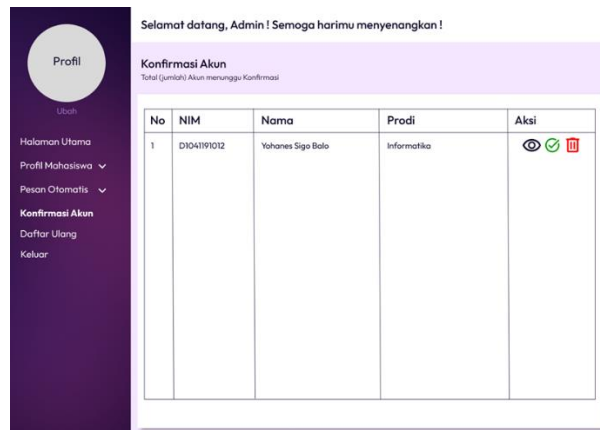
Profil

Ubah

Halaman Utama

Profil Mahasiswa

Pesan Otomatis

Konfirmasi Akun

Daftar Ulang

Keluar

Selamat datang, Admin ! Semoga harimu menyenangkan !

Konfirmasi Akun

Total (jumlah) Akun menunggu Konfirmasi

| No | NIM | Nama | Prodi | Aksi |
|---|---|---|---|---|
| 1 | D1041191012 | Yohanes Sigo Balo | Informatika | |